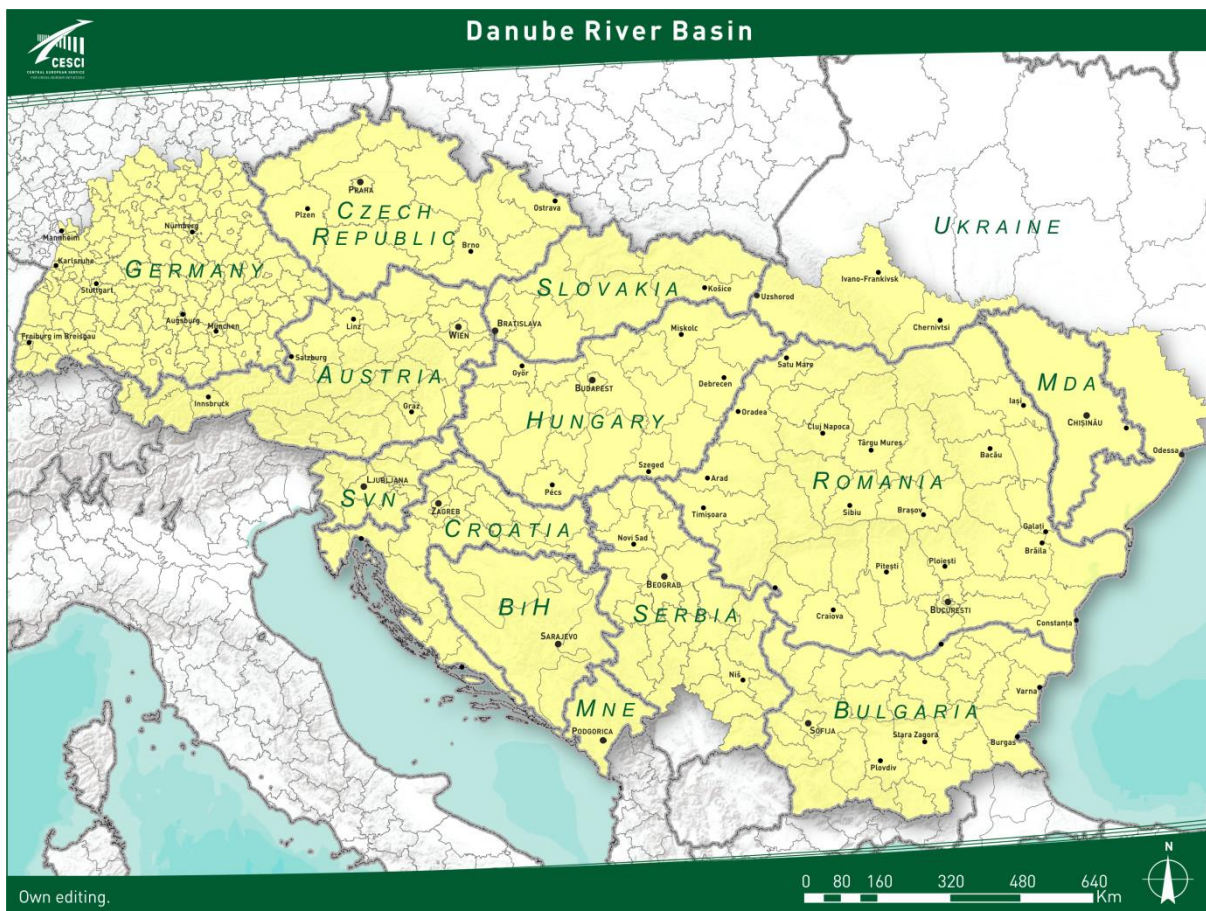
Danube River Basin

CESCI
CENTRAL EUROPEAN SERVICE FOR CROSS-BORDER INITIATIVES

PRAHA
Plzen
CZECH REPUBLIC
Brno
Ostrava
Mannheim
Nürnberg
Karlsruhe
GERMANY
Stuttgart
Augsburg
München
Freiburg im Breisgau
UKRAINE
Ivano-Frankivsk
SLOVAKIA
Košice
Uzhgorod
Chernivtsi
Linz
WIEN
BRATISLAVA
Miskolc
Salzburg
AUSTRIA
Győr
BUDAPEST
Debrecen
Satu Mare
MDA
Iași
CHIȘINĂU
Innsbruck
Graz
Oradea
HUNGARY
Cluj Napoca
Târgu Mures
Bacău
Odessa
LJUBLJANA
SVN
Pécs
Szeged
Arad
ROMANIA
ZAGREB
CROATIA
Timișoara
Sibiu
Brașov
Galati
Brăila
Novi Sad
BEOGRAD
Pitești
Ploiesti
BiH
SERBIA
Craiova
BUCURESTI
Constanța
SARAJEVO
Niš
Varna
MNE
BULGARIA
PODGORICA
SOFIJA
Stara Zagora
Burgas
Plovdiv

Own editing.
0 80 160 320 480 640 Km
N